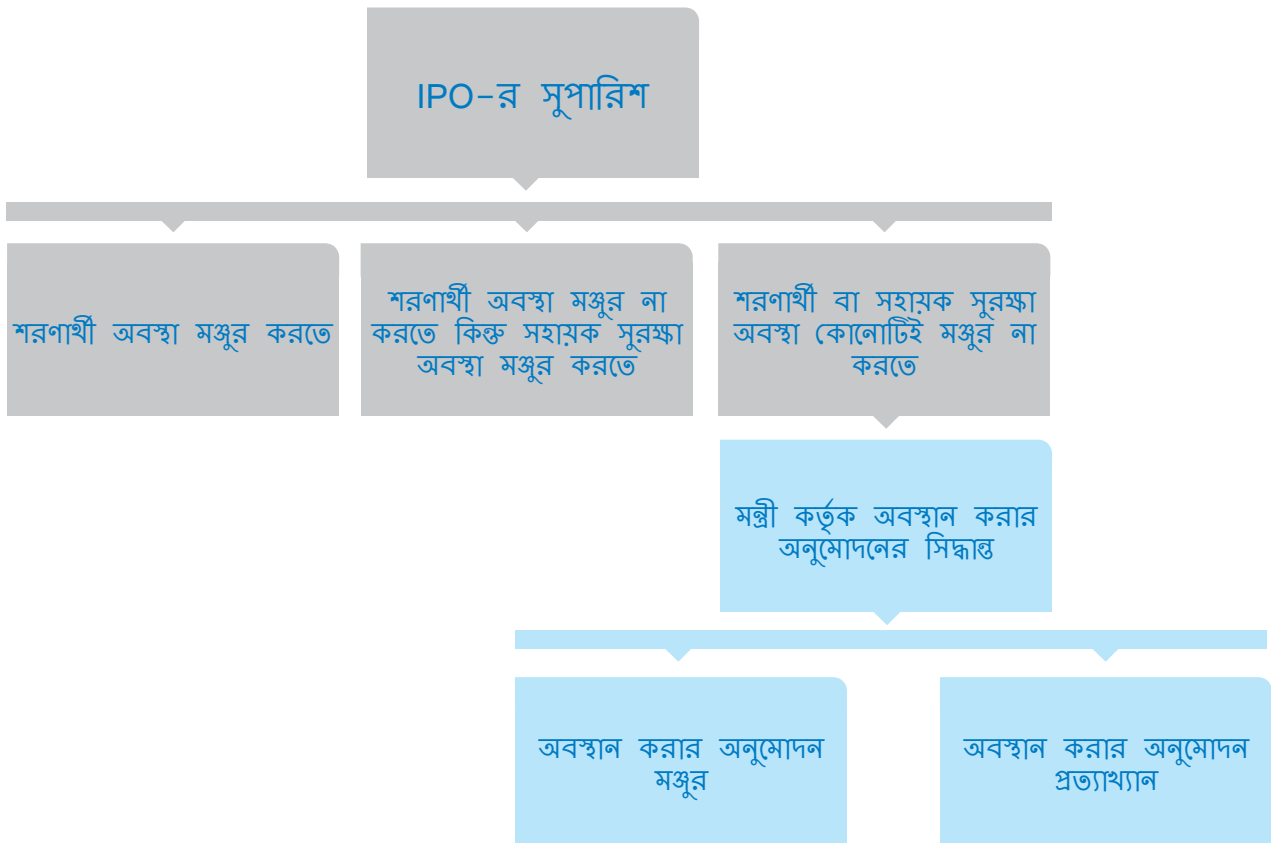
IPO-র সুপারিশ

শরণার্থী অবস্থা মঞ্জুর করতে

শরণার্থী অবস্থা মঞ্জুর না করতে কিন্তু সহায়ক সুরক্ষা অবস্থা মঞ্জুর করতে

শরণার্থী বা সহায়ক সুরক্ষা অবস্থা কোনোটিই মঞ্জুর না করতে

মন্ত্রী কর্তৃক অবস্থান করার অনুমোদনের সিদ্ধান্ত

অবস্থান করার অনুমোদন মঞ্জুর

অবস্থান করার অনুমোদন প্রত্যাখ্যান